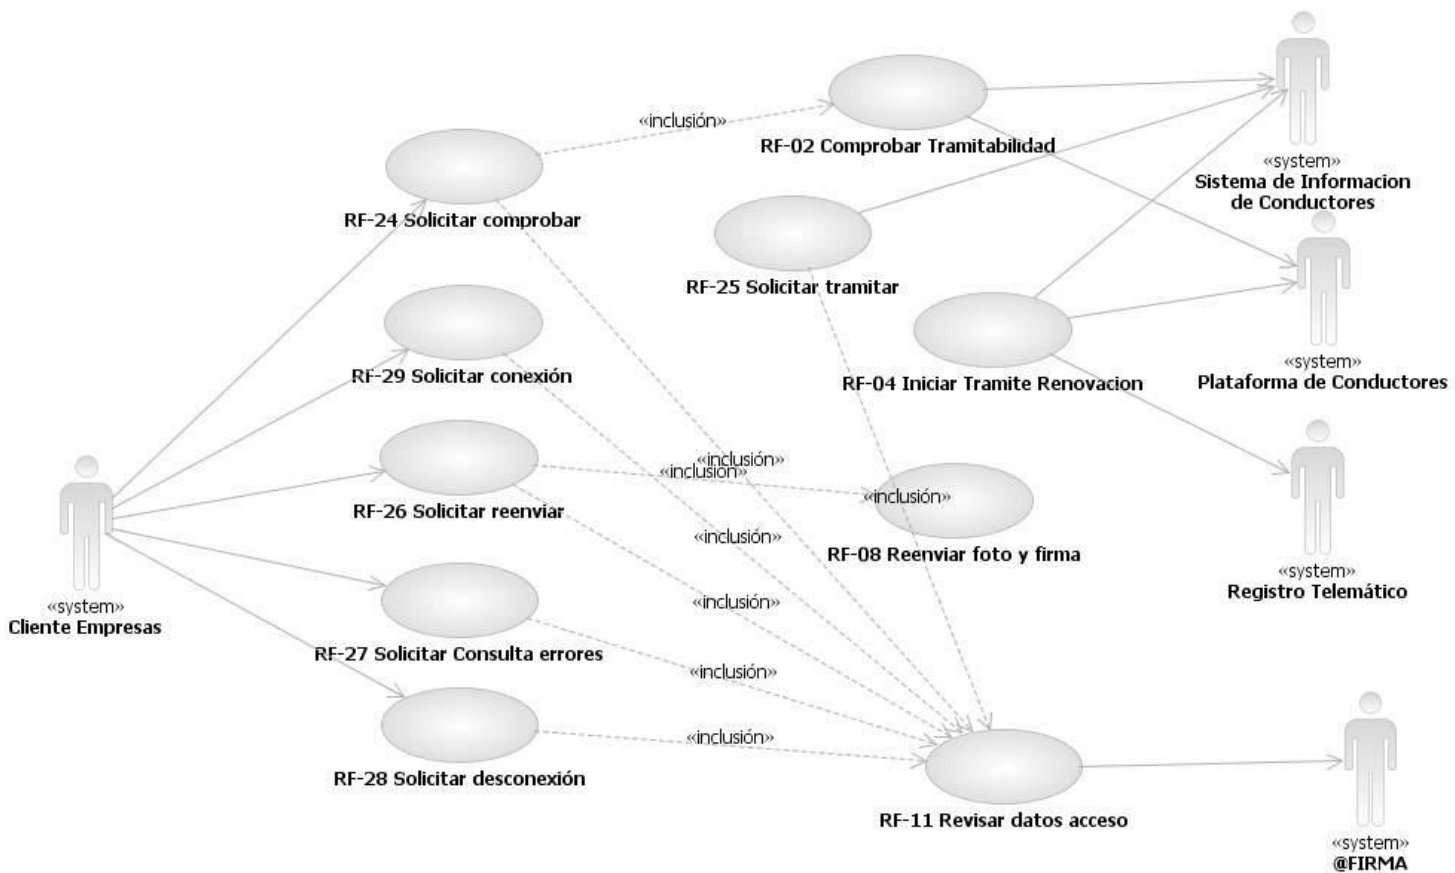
«inclusión»

RF-02 Comprobar Tramitabilidad

«system»
Sistema de Informacion de Conductores

RF-24 Solicitar comprobar

RF-25 Solicitar tramitar

RF-29 Solicitar conexión

RF-04 Iniciar Tramite Renovacion

«system»
Plataforma de Conductores

«inclusión»
«inclusión»

RF-26 Solicitar reenviar

«inclusión»

RF-08 Reenviar foto y firma

«inclusión»

«system»
Cliente Empresas

«inclusión»

«system»
Registro Telemático

RF-27 Solicitar Consulta errores

«inclusión»

«inclusión»

RF-28 Solicitar desconexión

RF-11 Revisar datos acceso

«system»
@FIRMA